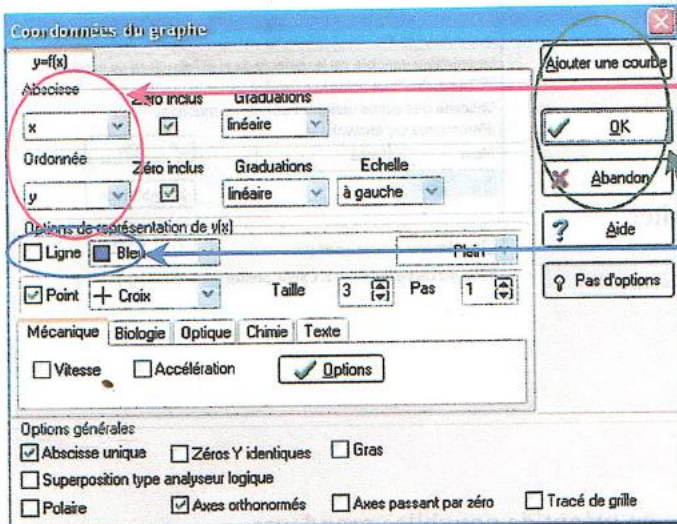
Coordonnées du graphe

y=f(x)

Abscisse
x
Zéro inclus
Graduations
linéaire

Ordonnée
y
Zéro inclus
Graduations
linéaire
Echelle
à gauche

Options de représentation de y(x)
Ligne
Bleu
Plein

Point
Croix
Taille
3
Pas
1

Mécanique
Biologie
Optique
Chimie
Texte

Vitesse
Accélération
Options

Options générales
Abscisse unique
Zéros Y identiques
Gras
Superposition type analyseur logique
Polaire
Axes orthonormés
Axes passant par zéro
Tracé de grille

Ajouter une courbe
OK
Abandon
Aide
Pas d'options